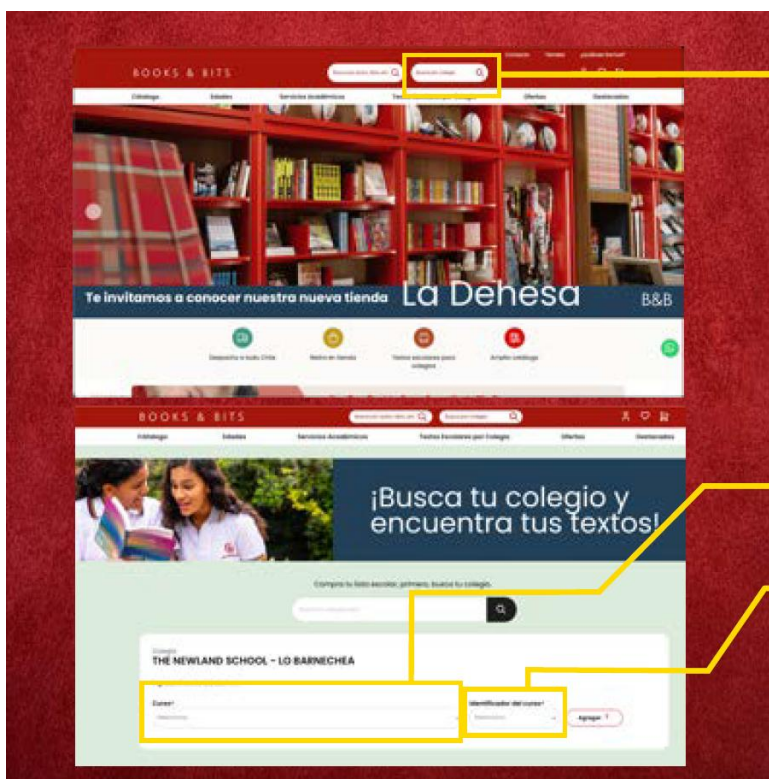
BOOKS & BITS

Buscar colegio

Catálogo Edades Servicios Académicos Ofertas Destacados

Te invitamos a conocer nuestra nueva tienda La Dehesa

B&B

Despacho a todo Chile

Retiro en tienda

Textos escolares para colegios

Amplio catálogo

BOOKS & BITS

Catálogo Edades Servicios Académicos Textos Escolares por Colegio Ofertas Destacados

¡Busca tu colegio y encuentra tus textos!

Compra tu lista escolar, primero, busca tu colegio.

Colegio
THE NEWLAND SCHOOL - LO BARNECHEA

Curso*
Selecciona

Identificador del curso*
Selecciona

Agregar